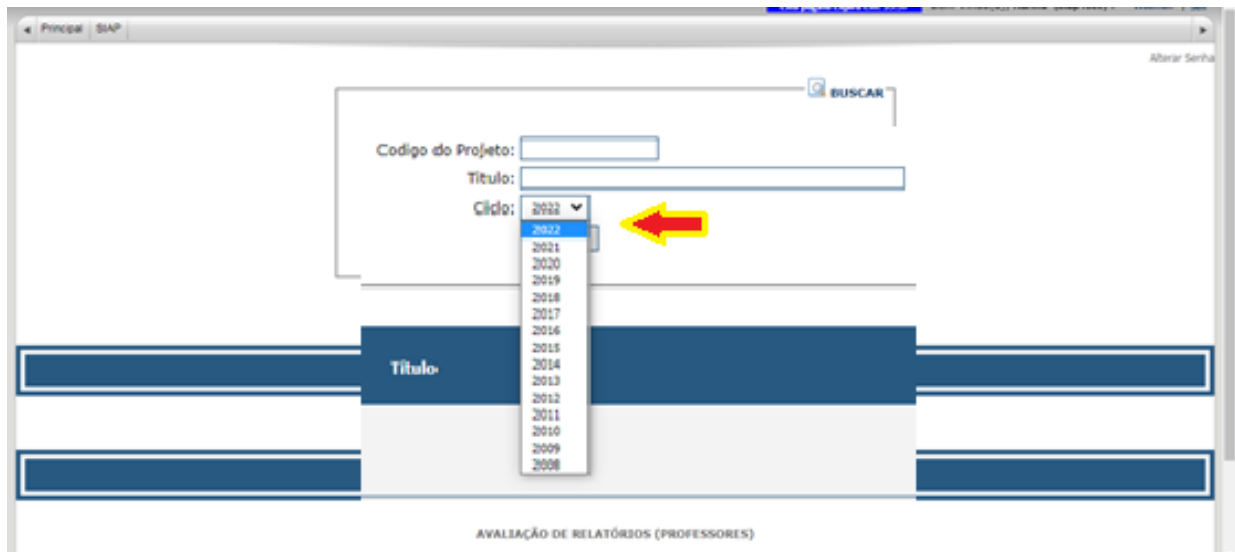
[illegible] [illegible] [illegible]

Principal SIAP

Alterar Senha

BUSCAR

Codigo do Projeto:

Titulo:

Ciclo: 2022

2022
2021
2020
2019
2018
2017
2016
2015
2014
2013
2012
2011
2010
2009
2008

Titulo

AVALIAÇÃO DE RELATÓRIOS (PROFESSORES)